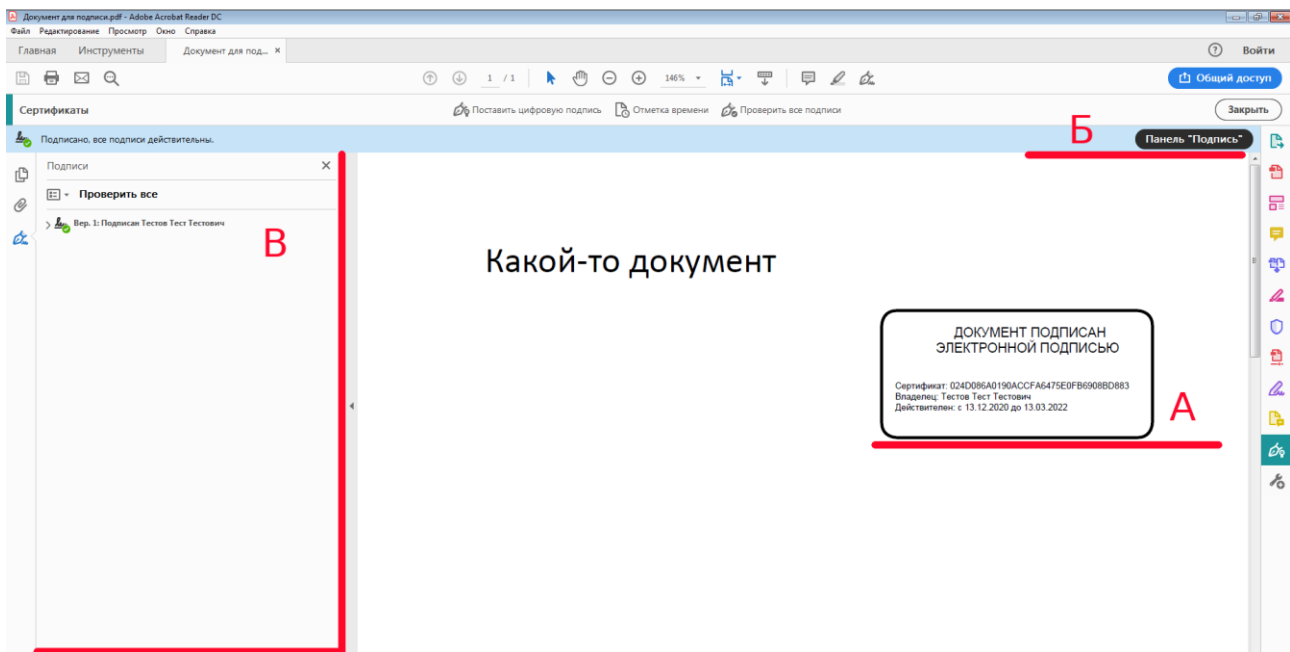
Документ для подписи.pdf - Adobe Acrobat Reader DC

Файл Редактирование Просмотр Окно Справка

Главная Инструменты Документ для под... ×

Войти

1 / 1 146%

Общий доступ

Сертификаты

Поставить цифровую подпись Отметка времени Проверить все подписи

Закрыть

Подписано, все подписи действительны.

Б

Панель "Подпись"

Подписи

Проверить все

Вер. 1: Подписан Тестов Тест Тестович

В

Какой-то документ

ДОКУМЕНТ ПОДПИСАН ЭЛЕКТРОННОЙ ПОДПИСЬЮ

Сертификат: 024D086A0190ACCFA6475E0FB6908BD883
Владелец: Тестов Тест Тестович
Действителен: с 13.12.2020 до 13.03.2022

А